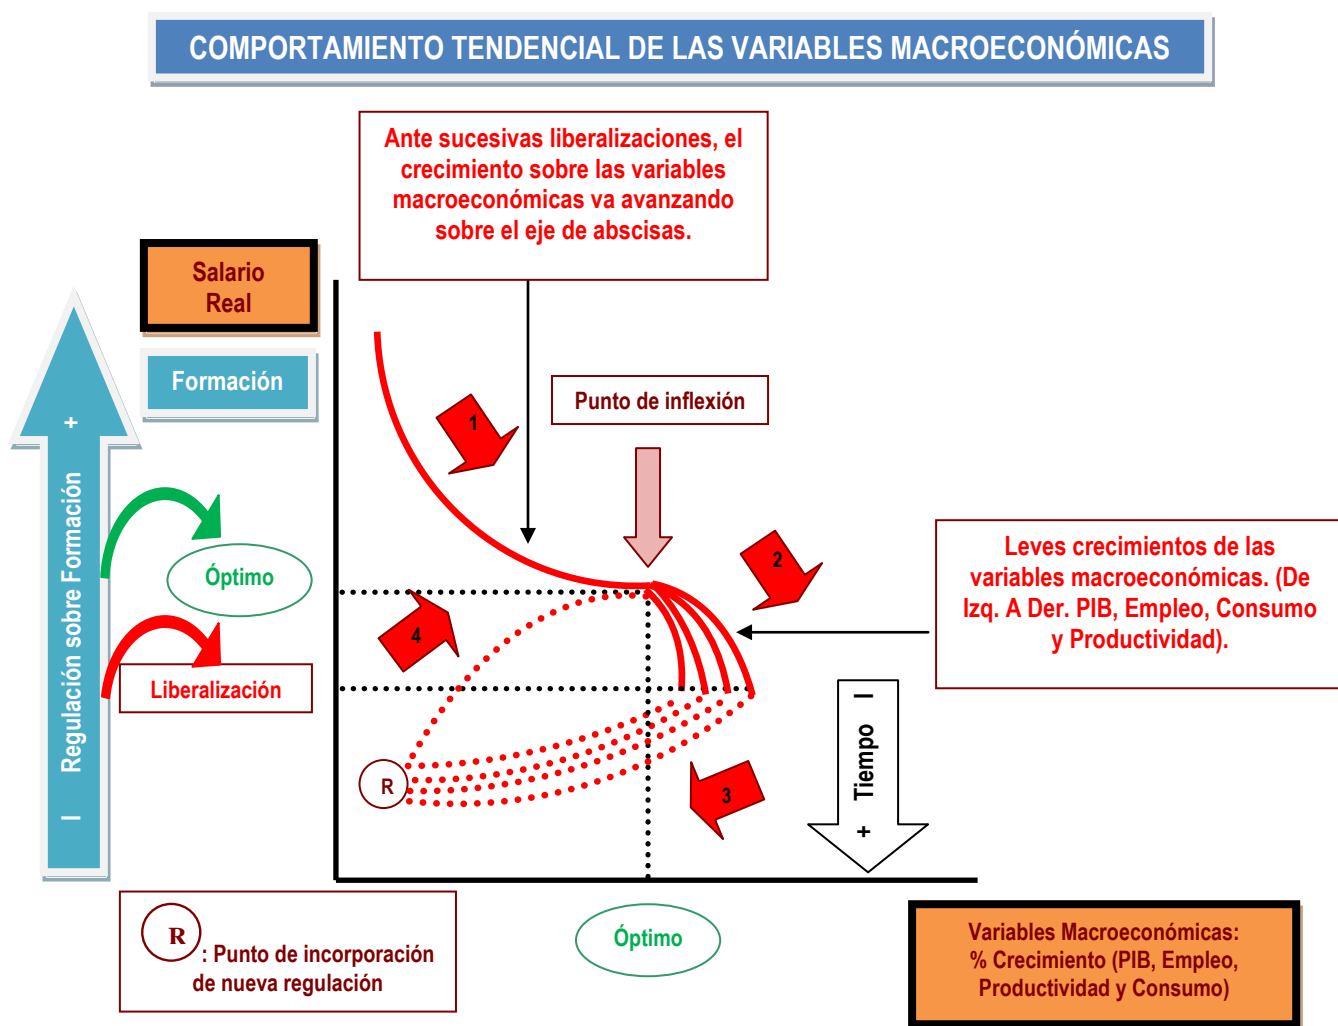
COMPORTAMIENTO TENDENCIAL DE LAS VARIABLES MACROECONÓMICAS

Ante sucesivas liberalizaciones, el crecimiento sobre las variables macroeconómicas va avanzando sobre el eje de abscisas.

Salario Real

Formación

+

Regulación sobre Formación

–

Punto de inflexión

1

2

Óptimo

4

Liberalización

Leves crecimientos de las variables macroeconómicas. (De Izq. A Der. PIB, Empleo, Consumo y Productividad).

–

Tiempo

+

R

3

R : Punto de incorporación de nueva regulación

Óptimo

Variables Macroeconómicas: % Crecimiento (PIB, Empleo, Productividad y Consumo)